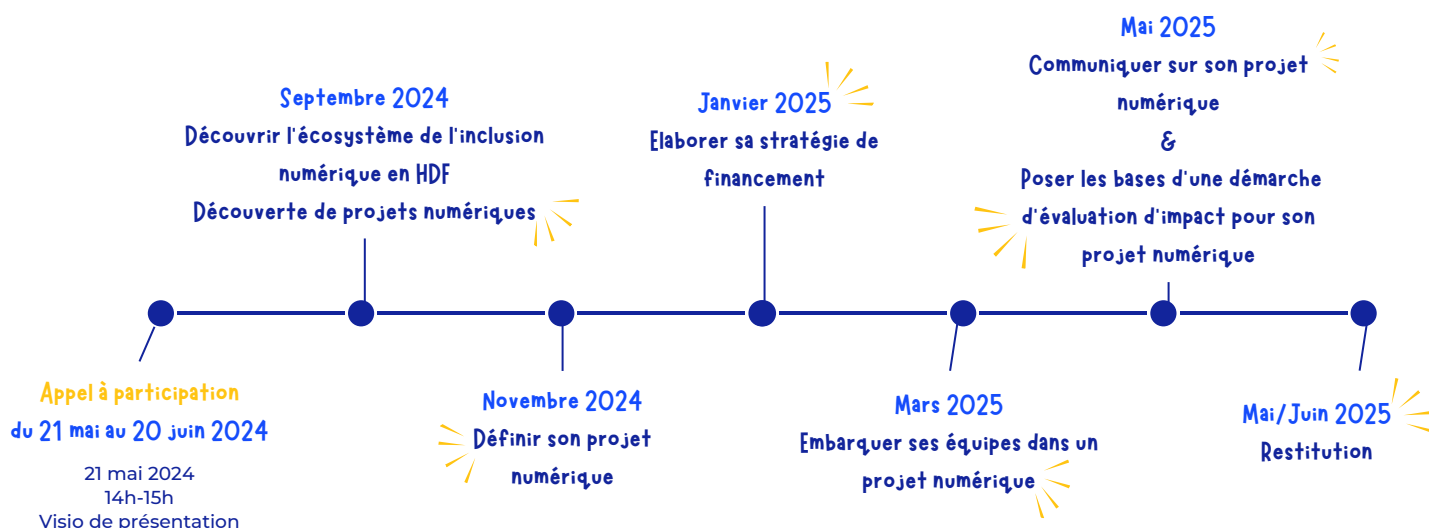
Mai 2025
Communiquer sur son projet numérique
&
Poser les bases d'une démarche d'évaluation d'impact pour son projet numérique

Septembre 2024
Découvrir l'écosystème de l'inclusion numérique en HDF
Découverte de projets numériques

Janvier 2025
Elaborer sa stratégie de financement

Appel à participation
du 21 mai au 20 juin 2024
21 mai 2024
14h-15h
Visio de présentation

Novembre 2024
Définir son projet numérique

Mars 2025
Embarquer ses équipes dans un projet numérique

Mai/Juin 2025
Restitution